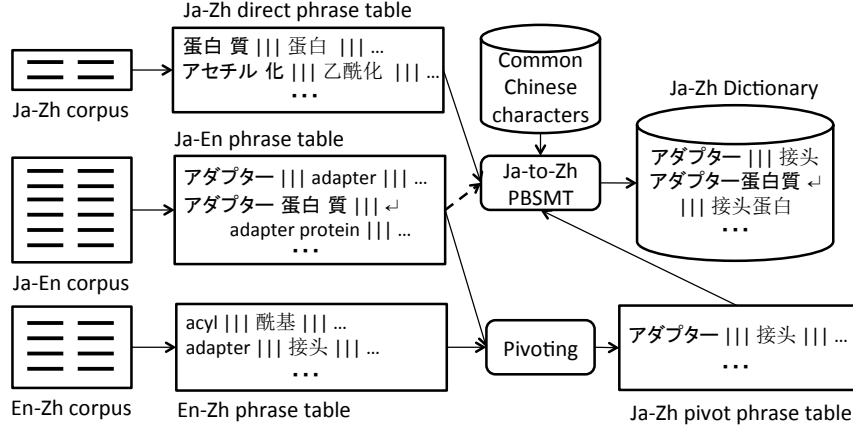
Ja-Zh direct phrase table

蛋白 質 ||| 蛋白 ||| …
アセチル 化 ||| 乙酰化 ||| …
…

Ja-Zh corpus

Common Chinese characters

Ja-Zh Dictionary

Ja-En phrase table

アダプター ||| adapter ||| …
アダプター 蛋白 質 ||| ↵
adapter protein ||| …
…

Ja-to-Zh PBSMT

アダプター ||| 接头
アダプター蛋白質 ↵
||| 接头蛋白
…

Ja-En corpus

acyl ||| 酰基 ||| …
adapter ||| 接头 ||| …
…

Pivoting

アダプター ||| 接头 ||| …
…

En-Zh corpus

En-Zh phrase table

Ja-Zh pivot phrase table